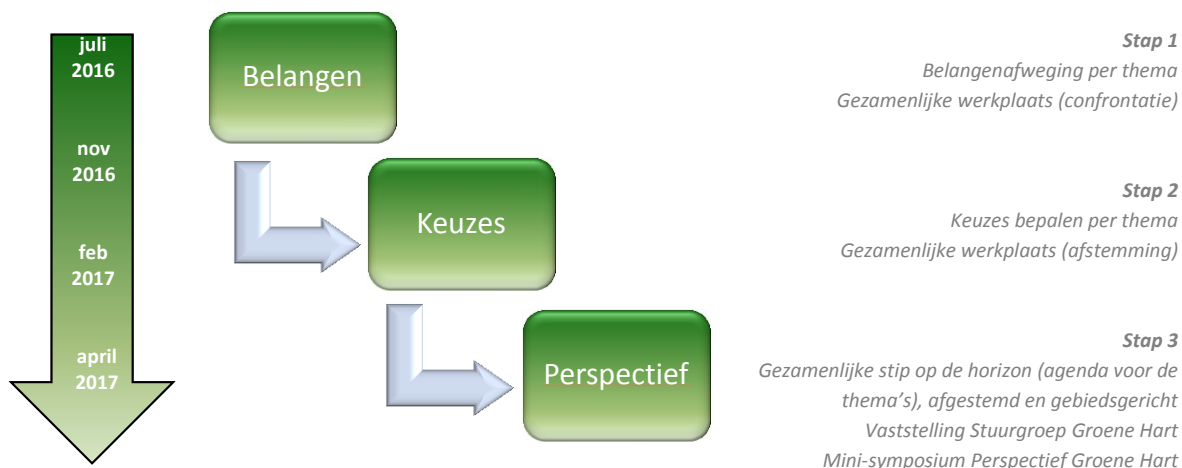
juli 2016

nov 2016

feb 2017

april 2017

Belangen

Keuzes

Perspectief

Stap 1
Belangenafweging per thema
Gezamenlijke werkplaats (confrontatie)

Stap 2
Keuzes bepalen per thema
Gezamenlijke werkplaats (afstemming)

Stap 3
Gezamenlijke stip op de horizon (agenda voor de thema's), afgestemd en gebiedsgericht
Vaststelling Stuurgroep Groene Hart
Mini-symposium Perspectief Groene Hart